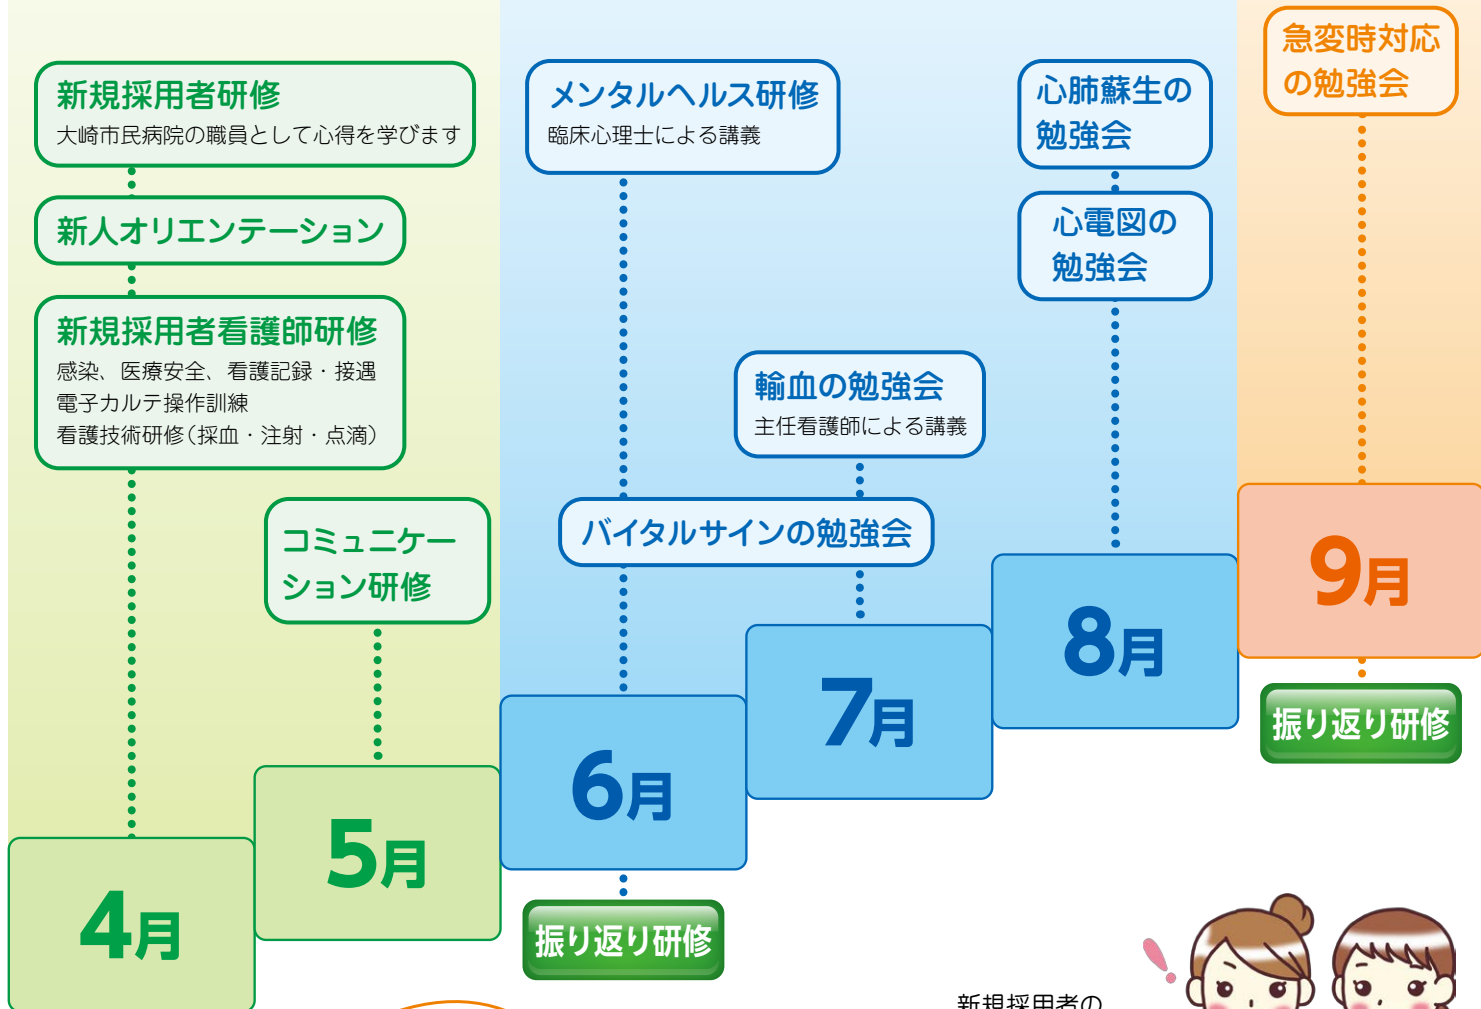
新規採用者研修
大崎市民病院の職員として心得を学びます

新人オリエンテーション

新規採用者看護師研修
感染、医療安全、看護記録・接遇
電子カルテ操作訓練
看護技術研修（採血・注射・点滴）

コミュニケーション研修

4月

5月

メンタルヘルス研修
臨床心理士による講義

バイタルサインの勉強会

6月

振り返り研修

輸血の勉強会
主任看護師による講義

7月

心肺蘇生の勉強会

心電図の勉強会

8月

急変時対応の勉強会

9月

振り返り研修

新規採用者の